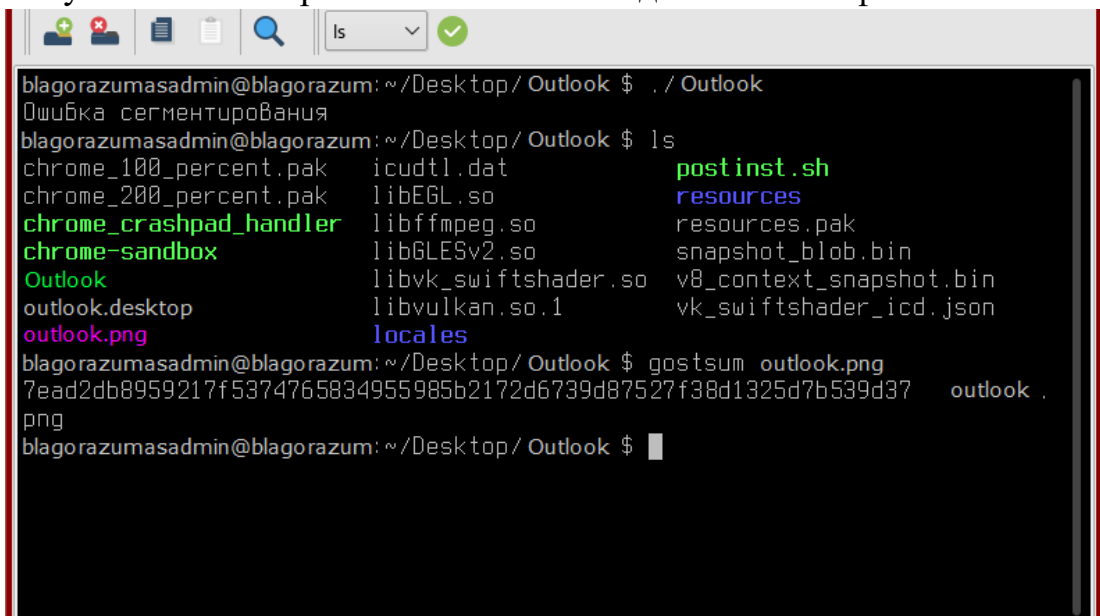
ls

blagorazumasadmin@blagorazum:~/Desktop/Outlook $ ./Outlook
Ошибка сегментирования
blagorazumasadmin@blagorazum:~/Desktop/Outlook $ ls

| | | |
|---|---|---|
| chrome_100_percent.pak | icudtl.dat | postinst.sh |
| chrome_200_percent.pak | libEGL.so | resources |
| chrome_crashpad_handler | libffmpeg.so | resources.pak |
| chrome-sandbox | libGLESv2.so | snapshot_blob.bin |
| Outlook | libvk_swiftshader.so | v8_context_snapshot.bin |
| outlook.desktop | libvulkan.so.1 | vk_swiftshader_icd.json |
| outlook.png | locales | |

blagorazumasadmin@blagorazum:~/Desktop/Outlook $ gostsum outlook.png
7ead2db8959217f5374765834955985b2172d6739d87527f38d1325d7b539d37 outlook.png
blagorazumasadmin@blagorazum:~/Desktop/Outlook $